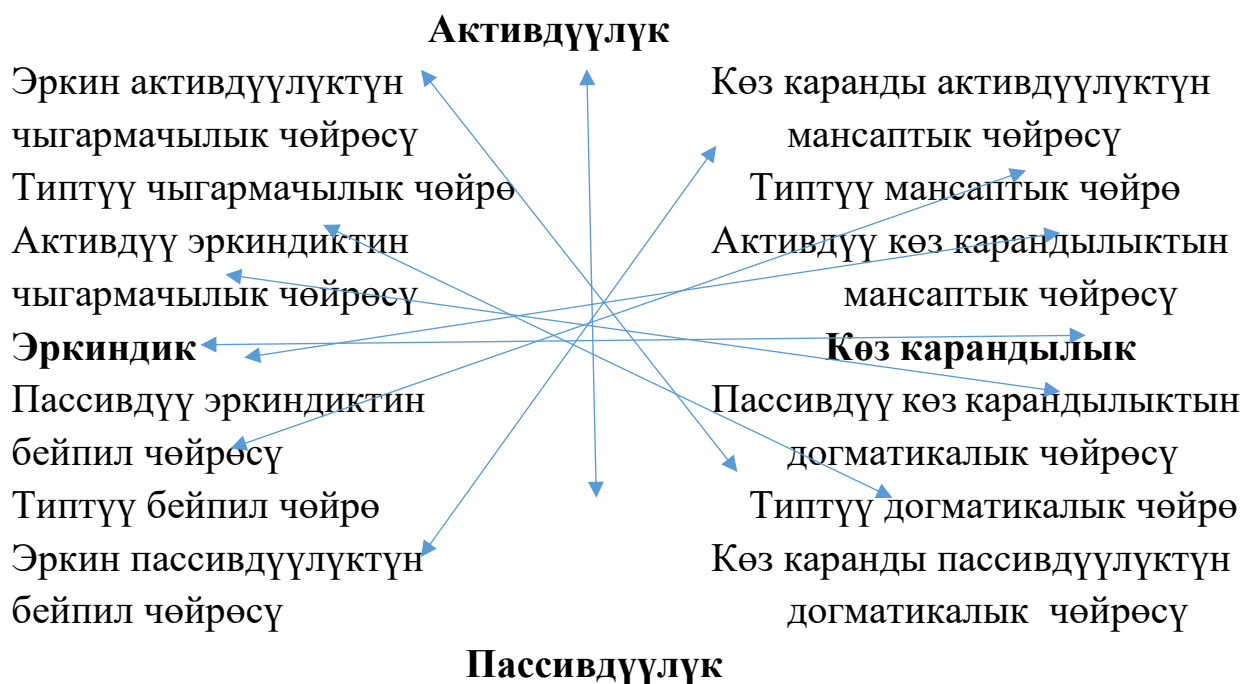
**Активдүүлүк**

Эркин активдүүлүктүн чыгармачылык чөйрөсү

Типтүү чыгармачылык чөйрө

Активдүү эркиндиктин чыгармачылык чөйрөсү

**Эркиндик**

Пассивдүү эркиндиктин бейпил чөйрөсү

Типтүү бейпил чөйрө

Эркин пассивдүүлүктүн бейпил чөйрөсү

Көз каранды активдүүлүктүн мансаптык чөйрөсү

Типтүү мансаптык чөйрө

Активдүү көз карандылыктын мансаптык чөйрөсү

**Көз карандылык**

Пассивдүү көз карандылыктын догматикалык чөйрөсү

Типтүү догматикалык чөйрө

Көз каранды пассивдүүлүктүн догматикалык чөйрөсү

**Пассивдүүлүк**